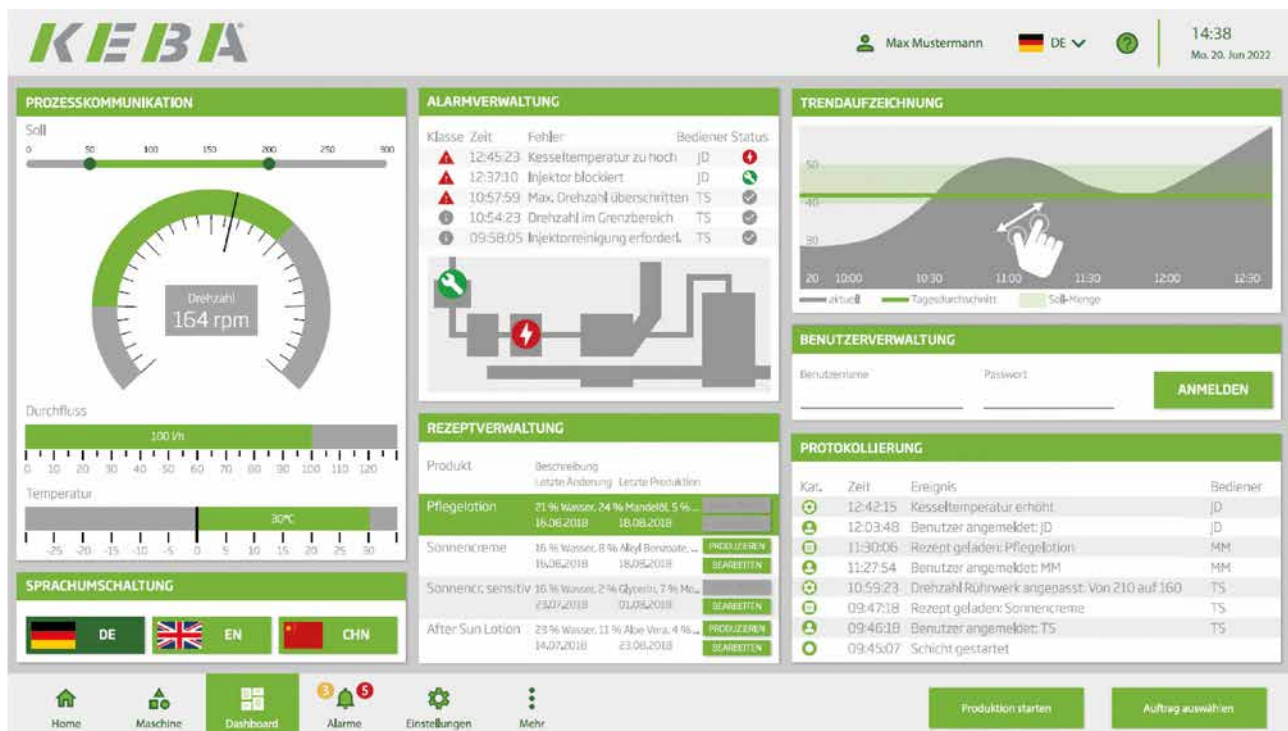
KEBA

Max Mustermann DE

14:38
Mo. 20. Jun 2022

PROZESSKOMMUNIKATION

Soll
0 50 100 150 200 250 300

Drehzahl
164 rpm

Durchfluss
100 l/h
0 10 20 30 40 50 60 70 80 90 100 110 120

Temperatur
30°C
-25 -20 -15 -10 -5 0 5 10 15 20 25 30

SPRACHUMSCHALTUNG

DE EN CHN

ALARMVERWALTUNG

| Klasse | Zeit | Fehler | Bediener | Status |
|---|---|---|---|---|
| | 12:45:23 | Kesseltemperatur zu hoch | JD | |
| | 12:37:10 | Injektor blockiert | JD | |
| | 10:57:59 | Max. Drehzahl überschritten | TS | |
| | 10:54:23 | Drehzahl im Grenzbereich | TS | |
| | 09:58:05 | Injektorreinigung erforderl. | TS | |

REZEPTVERWALTUNG

| Produkt | Beschreibung / Letzte Änderung / Letzte Produktion | |
|---|---|---|
| Pflegelotion | 21 % Wasser, 24 % Mandelöl, 5 % ... 16.06.2018 18.08.2018 | |
| Sonnencreme | 16 % Wasser, 8 % Alkyl Benzoate, ... 16.06.2018 18.08.2018 | PRODUZIEREN BEARBEITEN |
| Sonnencr. sensitiv | 16 % Wasser, 2 % Glycerin, 7 % Mo... 23.07.2018 01.08.2018 | BEARBEITEN |
| After Sun Lotion | 23 % Wasser, 11 % Aloe Vera, 4 %... 14.07.2018 23.08.2018 | PRODUZIEREN BEARBEITEN |

TRENDAUFZEICHNUNG

50
40
30
20 10:00 10:30 11:00 11:30 12:00 12:30
aktuell Tagesdurchschnitt Soll-Menge

BENUTZERVERWALTUNG

Benutzername Passwort
ANMELDEN

PROTOKOLLIERUNG

| Kat. | Zeit | Ereignis | Bediener |
|---|---|---|---|
| | 12:42:15 | Kesseltemperatur erhöht | JD |
| | 12:03:48 | Benutzer angemeldet: JD | JD |
| | 11:30:06 | Rezept geladen: Pflegelotion | MM |
| | 11:27:54 | Benutzer angemeldet: MM | MM |
| | 10:59:23 | Drehzahl Rührwerk angepasst: Von 210 auf 160 | TS |
| | 09:47:18 | Rezept geladen: Sonnencreme | TS |
| | 09:46:18 | Benutzer angemeldet: TS | TS |
| | 09:45:07 | Schicht gestartet | |

Home Maschine Dashboard 3 5 Alarme Einstellungen Mehr

Produktion starten Auftrag auswählen